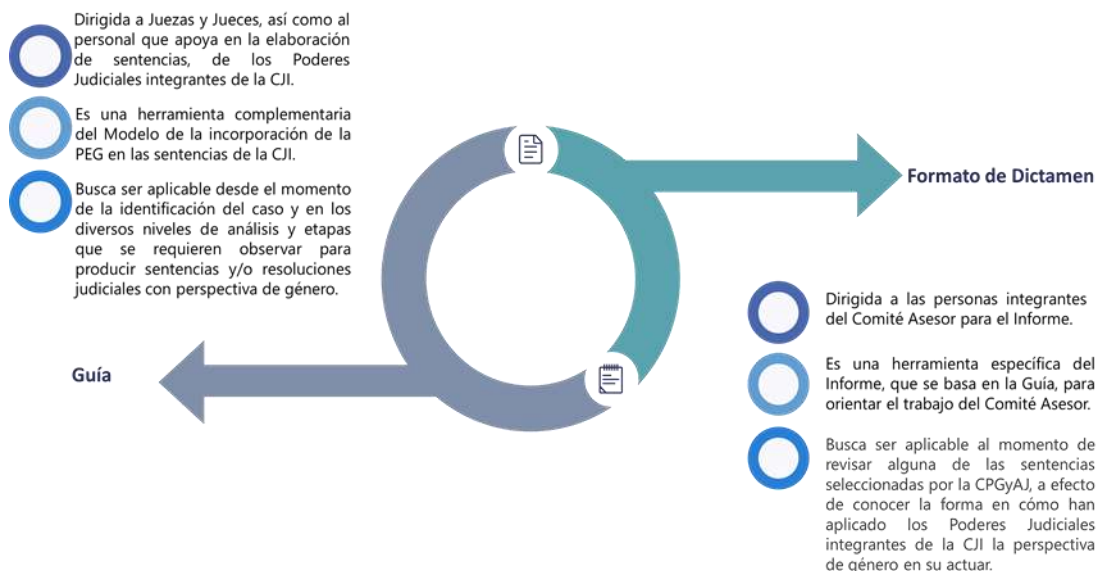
Dirigida a Juezas y Jueces, así como al personal que apoya en la elaboración de sentencias, de los Poderes Judiciales integrantes de la CJI.

Es una herramienta complementaria del Modelo de la incorporación de la PEG en las sentencias de la CJI.

Busca ser aplicable desde el momento de la identificación del caso y en los diversos niveles de análisis y etapas que se requieren observar para producir sentencias y/o resoluciones judiciales con perspectiva de género.

Formato de Dictamen

Guía

Dirigida a las personas integrantes del Comité Asesor para el Informe.

Es una herramienta específica del Informe, que se basa en la Guía, para orientar el trabajo del Comité Asesor.

Busca ser aplicable al momento de revisar alguna de las sentencias seleccionadas por la CPGyAJ, a efecto de conocer la forma en cómo han aplicado los Poderes Judiciales integrantes de la CJI la perspectiva de género en su actuar.